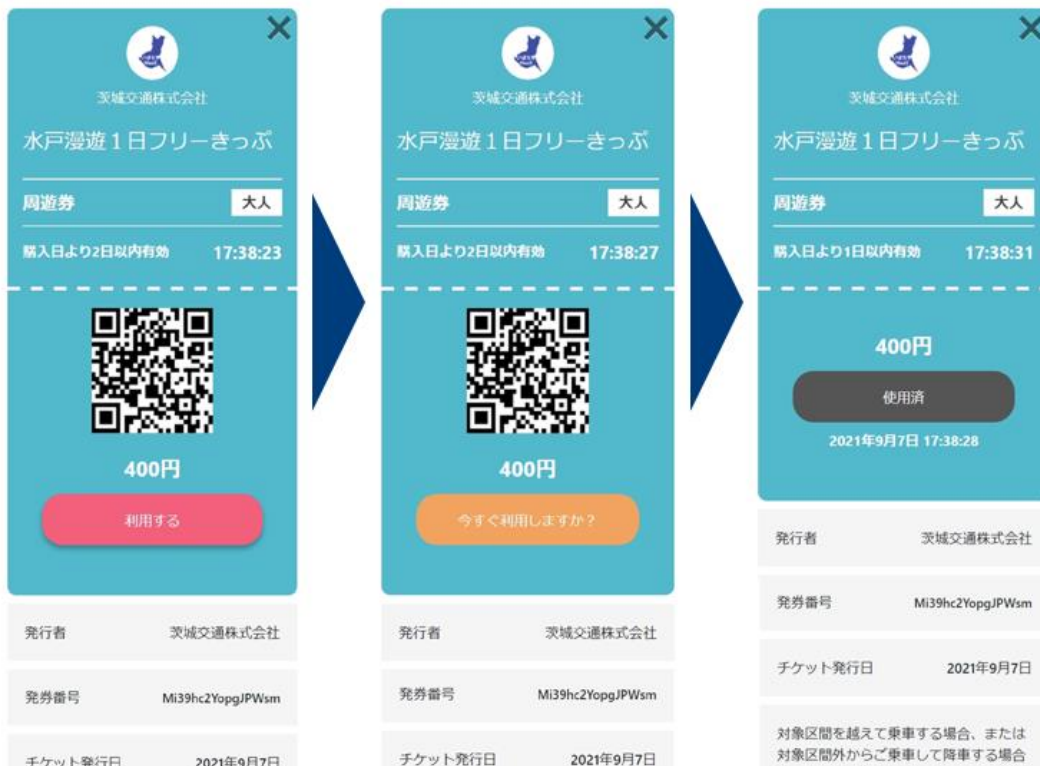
×

茨城交通株式会社

水戸漫遊１日フリーきっぷ

周遊券 大人

購入日より2日以内有効 17:38:23

400円

利用する

発行者 茨城交通株式会社

発券番号 Mi39hc2YopgJPWsm

チケット発行日 2021年9月7日

×

茨城交通株式会社

水戸漫遊１日フリーきっぷ

周遊券 大人

購入日より2日以内有効 17:38:27

400円

今すぐ利用しますか？

発行者 茨城交通株式会社

発券番号 Mi39hc2YopgJPWsm

チケット発行日 2021年9月7日

×

茨城交通株式会社

水戸漫遊１日フリーきっぷ

周遊券 大人

購入日より1日以内有効 17:38:31

400円

使用済

2021年9月7日 17:38:28

発行者 茨城交通株式会社

発券番号 Mi39hc2YopgJPWsm

チケット発行日 2021年9月7日

対象区間を越えて乗車する場合、または対象区間外からご乗車して降車する場合